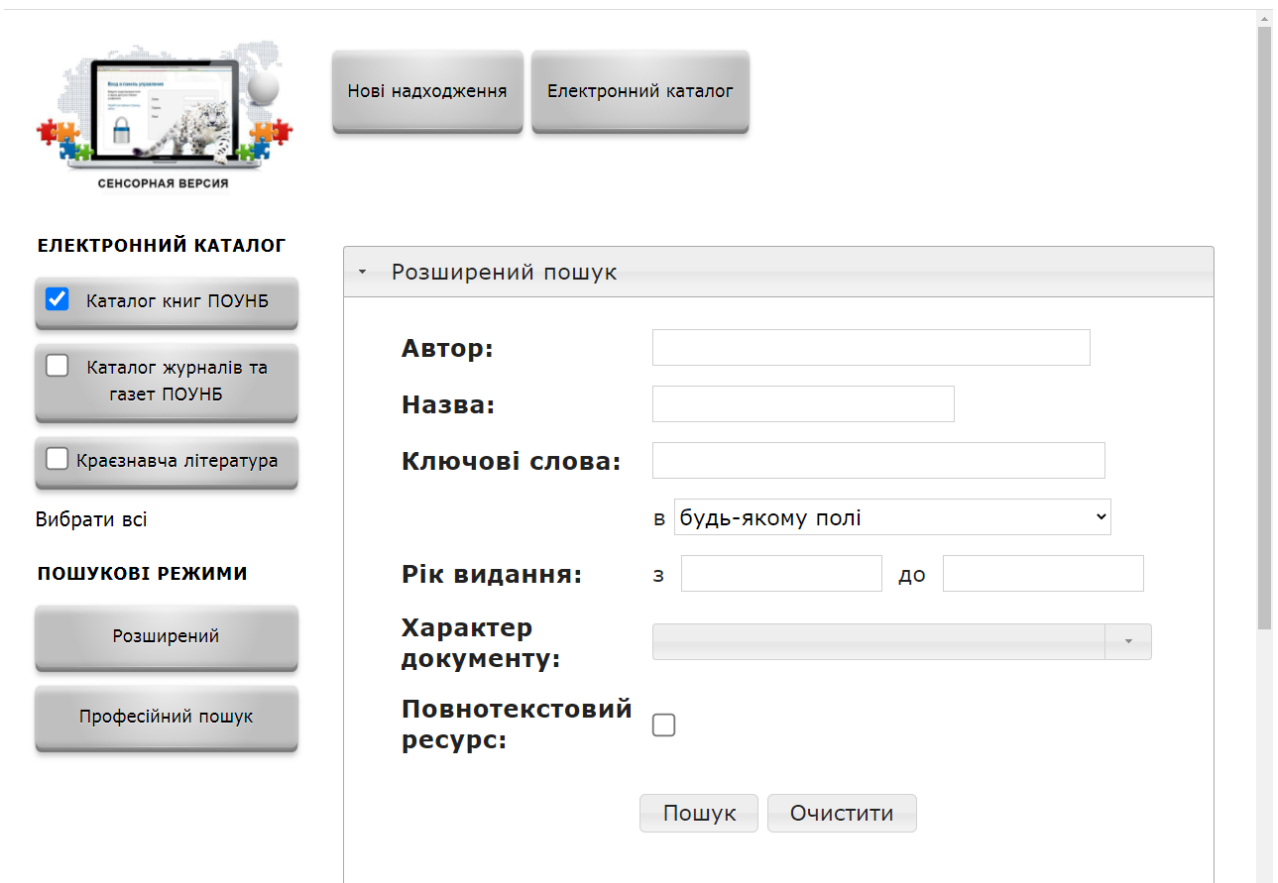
СЕНСОРНАЯ ВЕРСИЯ

Нові надходження

Електронний каталог

ЕЛЕКТРОННИЙ КАТАЛОГ

Каталог книг ПОУНБ

Каталог журналів та газет ПОУНБ

Краєзнавча література

Вибрати всі

ПОШУКОВІ РЕЖИМИ

Розширений

Професійний пошук

Розширений пошук

Автор:

Назва:

Ключові слова:

в будь-якому полі

Рік видання: з до

Характер документу:

Повнотекстовий ресурс:

Пошук

Очистити